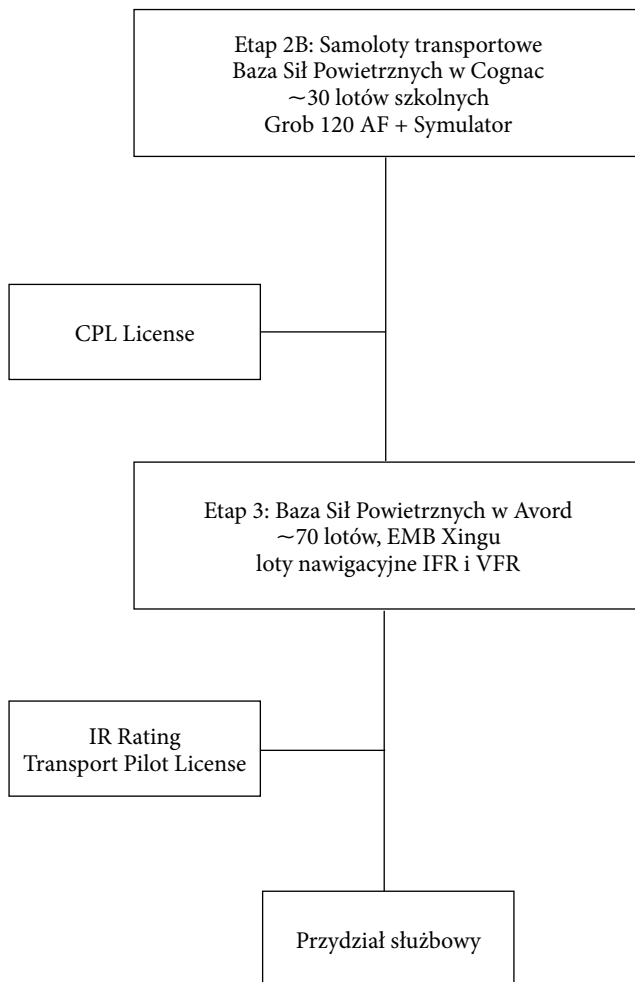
Etap 2B: Samoloty transportowe
Baza Sił Powietrznych w Cognac
~30 lotów szkolnych
Grob 120 AF + Symulator

CPL License

Etap 3: Baza Sił Powietrznych w Avord
~70 lotów, EMB Xingu
loty nawigacyjne IFR i VFR

IR Rating
Transport Pilot License

Przydział służbowy